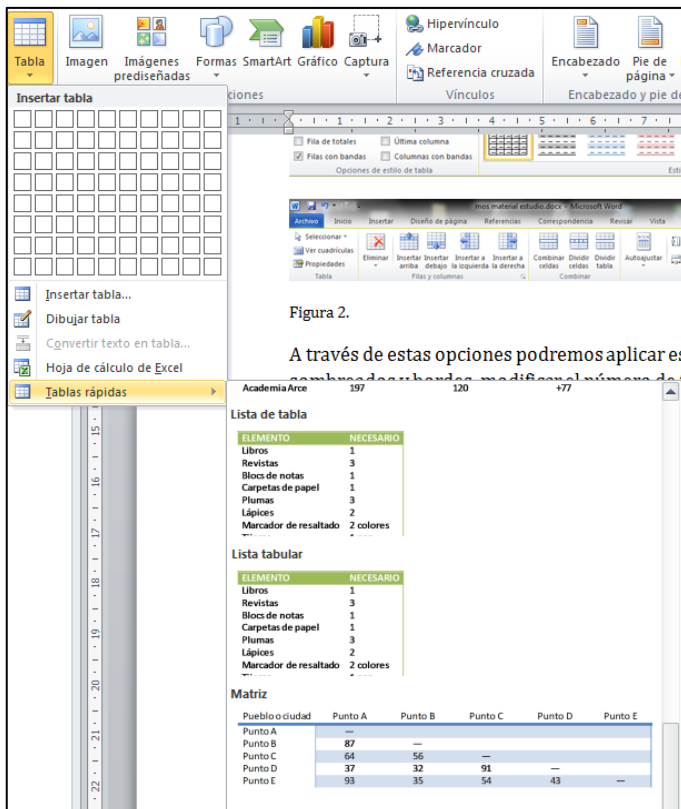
Tabla Imagen Imágenes prediseñadas Formas SmartArt Gráfico Captura

Hipervínculo
Marcador
Referencia cruzada
Vínculos

Encabezado Pie de página
Encabezado y pie de

Insertar tabla

Insertar tabla...
Dibujar tabla
Convertir texto en tabla...
Hoja de cálculo de Excel
Tablas rápidas

Fila de totales
Última columna
Filas con bandas
Columnas con bandas
Opciones de estilo de tabla

mos material estudio.docx - Microsoft Word
Archivo Inicio Insertar Diseño de página Referencias Correspondencia Revisar Vista
Seleccionar
Ver cuadrículas
Propiedades
Tabla
Eliminar
Insertar arriba
Insertar debajo
Insertar a la izquierda
Insertar a la derecha
Filas y columnas
Combinar celdas
Dividir celdas
Dividir tabla
Combinar
Autoajustar

Figura 2.

A través de estas opciones podremos aplicar es

Academia Arce 197 120 +77

Lista de tabla

| ELEMENTO | NECESARIO |
|---|---|
| Libros | 1 |
| Revistas | 3 |
| Blocs de notas | 1 |
| Carpetas de papel | 1 |
| Plumas | 3 |
| Lápices | 2 |
| Marcador de resaltado | 2 colores |

Lista tabular

| ELEMENTO | NECESARIO |
|---|---|
| Libros | 1 |
| Revistas | 3 |
| Blocs de notas | 1 |
| Carpetas de papel | 1 |
| Plumas | 3 |
| Lápices | 2 |
| Marcador de resaltado | 2 colores |

Matriz

| Pueblo o ciudad | Punto A | Punto B | Punto C | Punto D | Punto E |
|---|---|---|---|---|---|
| Punto A | — | | | | |
| Punto B | 87 | — | | | |
| Punto C | 64 | 56 | — | | |
| Punto D | 37 | 32 | 91 | — | |
| Punto E | 93 | 35 | 54 | 43 | — |